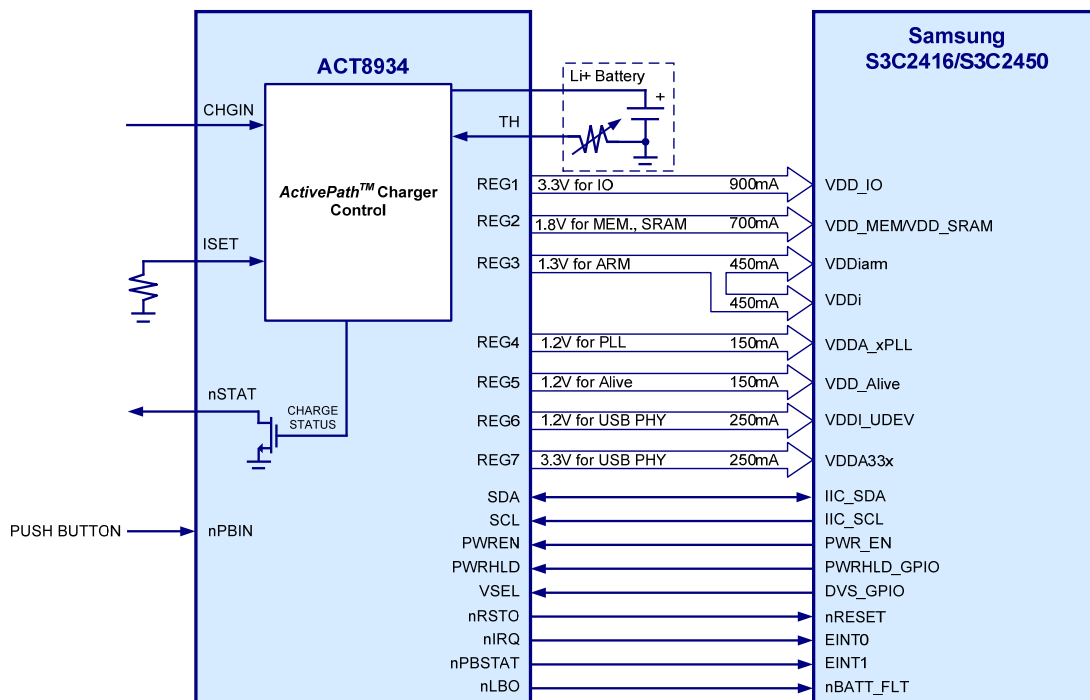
ACT8934

Samsung
S3C2416/S3C2450

Li+ Battery
+

CHGIN

TH

ActivePath$^{TM}$ Charger Control

ISET

REG1 3.3V for IO 900mA VDD_IO
REG2 1.8V for MEM., SRAM 700mA VDD_MEM/VDD_SRAM
REG3 1.3V for ARM 450mA VDDiarm
450mA VDDi
REG4 1.2V for PLL 150mA VDDA_xPLL
REG5 1.2V for Alive 150mA VDD_Alive
REG6 1.2V for USB PHY 250mA VDDI_UDEV
REG7 3.3V for USB PHY 250mA VDDA33x

nSTAT

CHARGE STATUS

SDA IIC_SDA
SCL IIC_SCL
PUSH BUTTON nPBIN
PWREN PWR_EN
PWRHLD PWRHLD_GPIO
VSEL DVS_GPIO
nRSTO nRESET
nIRQ EINT0
nPBSTAT EINT1
nLBO nBATT_FLT